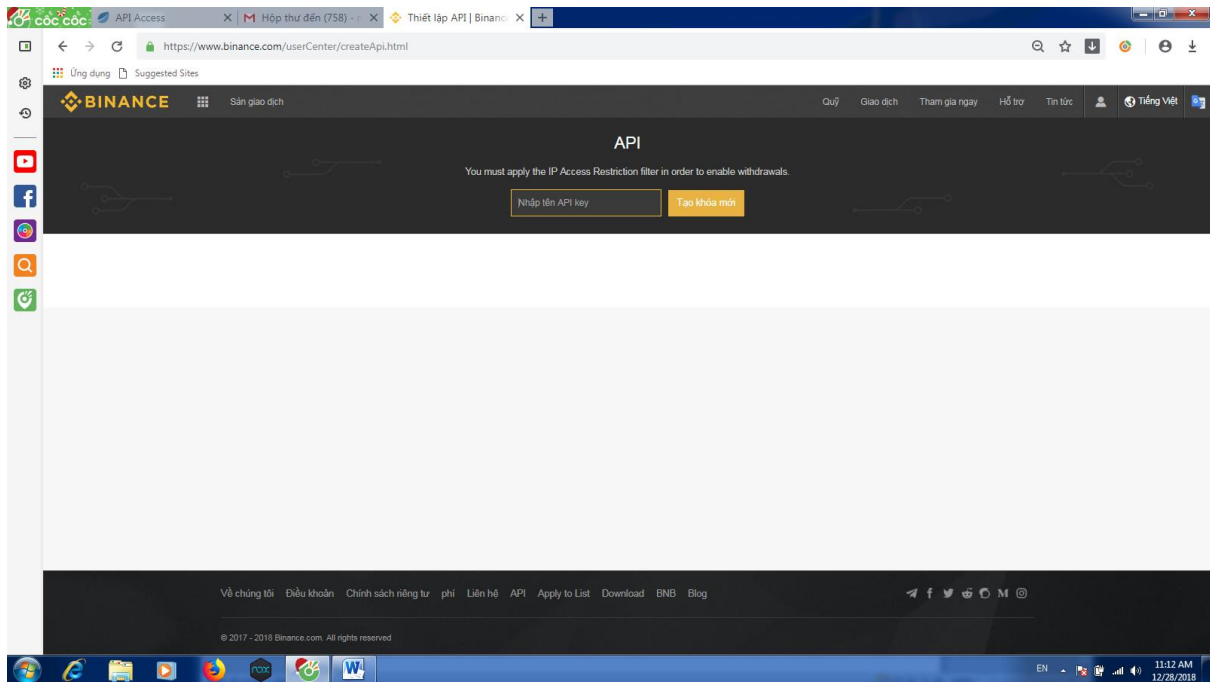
cốc cốc API Access X Hộp thư đến (758) - X Thiết lập API | Binanc X +

https://www.binance.com/userCenter/createApi.html

Ứng dụng Suggested Sites

BINANCE Sàn giao dịch

Quỹ Giao dịch Tham gia ngay Hỗ trợ Tin tức Tiếng Việt

API

You must apply the IP Access Restriction filter in order to enable withdrawals.

Nhập tên API key Tạo khóa mới

Về chúng tôi Điều khoản Chính sách riêng tư phí Liên hệ API Apply to List Download BNB Blog

© 2017 - 2018 Binance.com. All rights reserved

EN 11:12 AM 12/28/2018